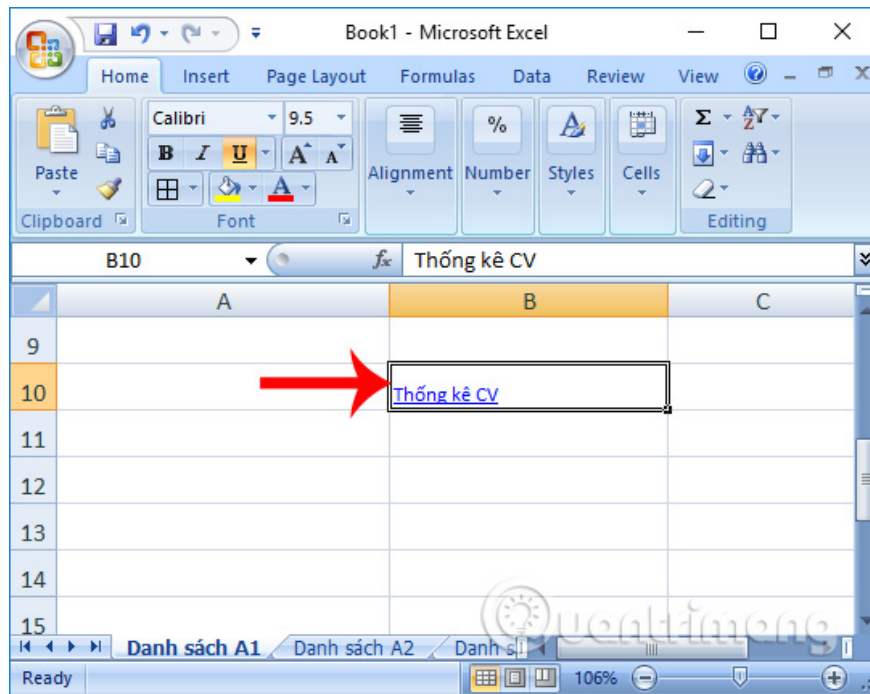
Book1 - Microsoft Excel

Home Insert Page Layout Formulas Data Review View

Paste
Clipboard

Calibri 9.5
B I U A A
Font

Alignment Number Styles Cells

Editing

B10
$f_x$ Thống kê CV

| | A | B | C |
|---|---|---|---|
| 9 | | | |
| 10 | | Thống kê CV | |
| 11 | | | |
| 12 | | | |
| 13 | | | |
| 14 | | | |
| 15 | | | |

Danh sách A1 Danh sách A2 Danh s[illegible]

Ready 106%

Quantrimang